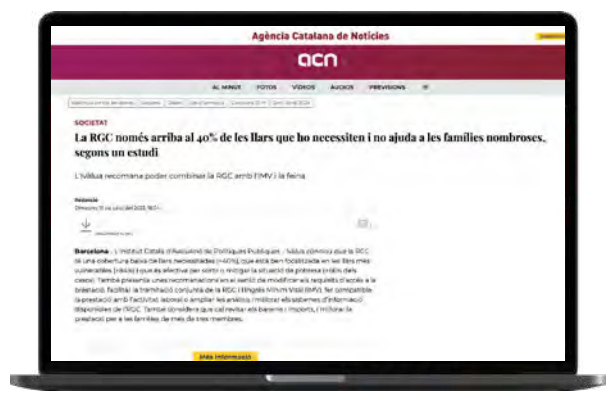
Agència Catalana de Notícies

acn

AL MINUT FOTOS VÍDEOS ÀUDIOS PREVISIONS

SOCIETAT

La RGC només arriba al 40% de les llars que ho necessiten i no ajuda a les famílies nombroses, segons un estudi

L'Ivàlua recomana poder combinar la RGC amb l'IMV i la feina

Redacció

Barcelona.- L'Institut Català d'Avaluació de Polítiques Públiques - Ivàlua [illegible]

Més informació